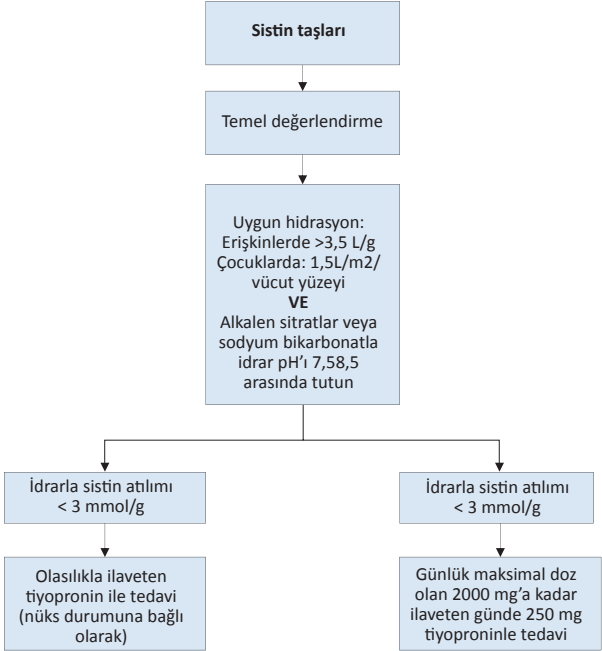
Sistin taşları

Temel değerlendirme

Uygun hidrasyon:
Erişkinlerde >3,5 L/g
Çocuklarda: 1,5L/m2/ vücut yüzeyi
**VE**
Alkalen sitratlar veya sodyum bikarbonatla idrar pH'ı 7,58,5 arasında tutun

İdrarla sistin atılımı < 3 mmol/g

Olasılıkla ilaveten tiyopronin ile tedavi (nüks durumuna bağlı olarak)

İdrarla sistin atılımı < 3 mmol/g

Günlük maksimal doz olan 2000 mg'a kadar ilaveten günde 250 mg tiyoproninle tedavi